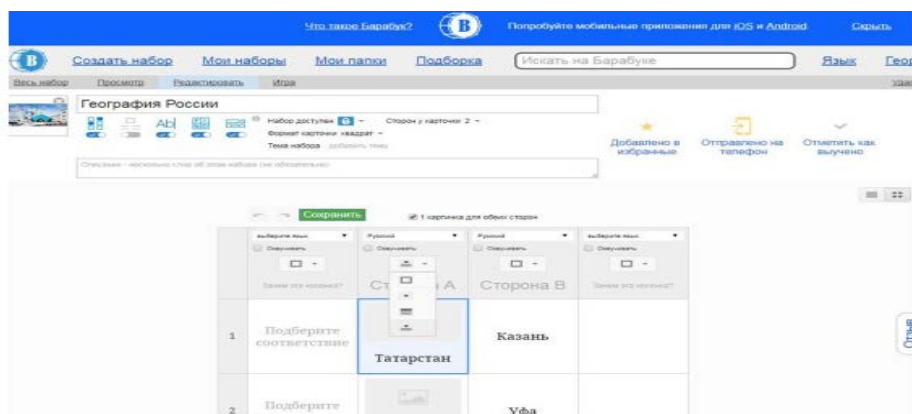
Что такое Барабук? Попробуйте мобильные приложения для iOS и Android Скрыть

Создать набор Мои наборы Мои папки Подборка Искать на Барабуке Язык Геог

Весь набор Просмотр Редактировать Игра

География России

Набор доступен ▾ Сторон у карточки 2 ▾
Формат карточки квадрат ▾
Тема набора добавить тему

Описание - несколько слов об этом наборе (не обязательно)

Добавлено в избранные Отправлено на телефон Отметить как выучено

Сохранить 1 картинка для обеих сторон

выберите язык ▾ Русский ▾ Русский ▾ выберите язык ▾
Озвучивать Озвучивать Озвучивать Озвучивать

Зачем эта колонка? Сторона А Сторона В Зачем эта колонка?

| | | | | |
|---|---|---|---|---|
| 1 | Подберите соответствие | Татарстан | Казань | |
| 2 | Подберите | | Уфа | |

Отзы